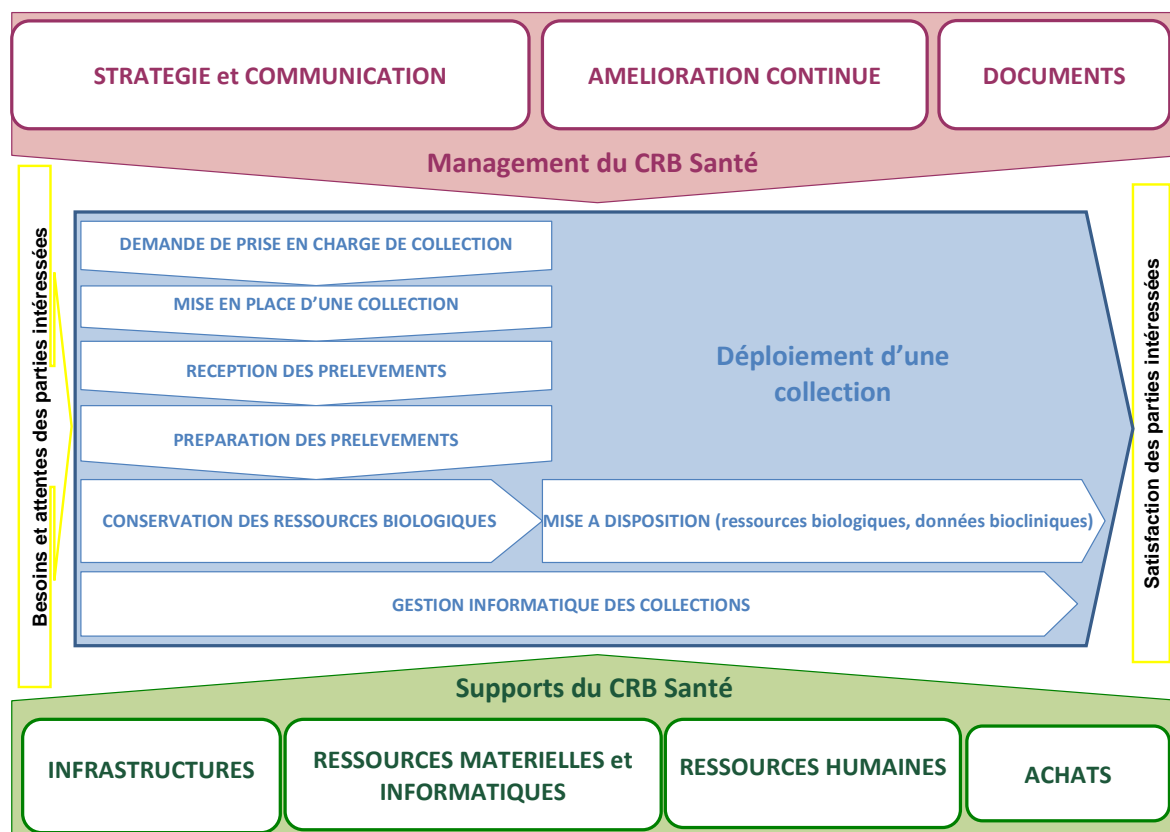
STRATEGIE et COMMUNICATION

AMELIORATION CONTINUE

DOCUMENTS

Management du CRB Santé

Besoins et attentes des parties intéressées

DEMANDE DE PRISE EN CHARGE DE COLLECTION

MISE EN PLACE D'UNE COLLECTION

RECEPTION DES PRELEVEMENTS

PREPARATION DES PRELEVEMENTS

Déploiement d'une collection

CONSERVATION DES RESSOURCES BIOLOGIQUES

MISE A DISPOSITION (ressources biologiques, données biocliniques)

GESTION INFORMATIQUE DES COLLECTIONS

Satisfaction des parties intéressées

Supports du CRB Santé

INFRASTRUCTURES

RESSOURCES MATERIELLES et INFORMATIQUES

RESSOURCES HUMAINES

ACHATS